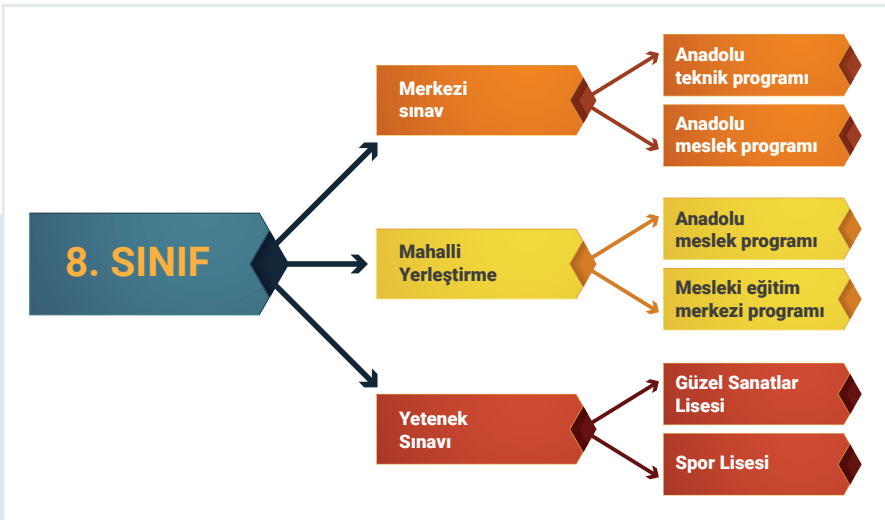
8. SINIF

Merkezi sınav

Anadolu teknik programı

Anadolu meslek programı

Mahalli Yerleştirme

Anadolu meslek programı

Mesleki eğitim merkezi programı

Yetenek Sınavı

Güzel Sanatlar Lisesi

Spor Lisesi